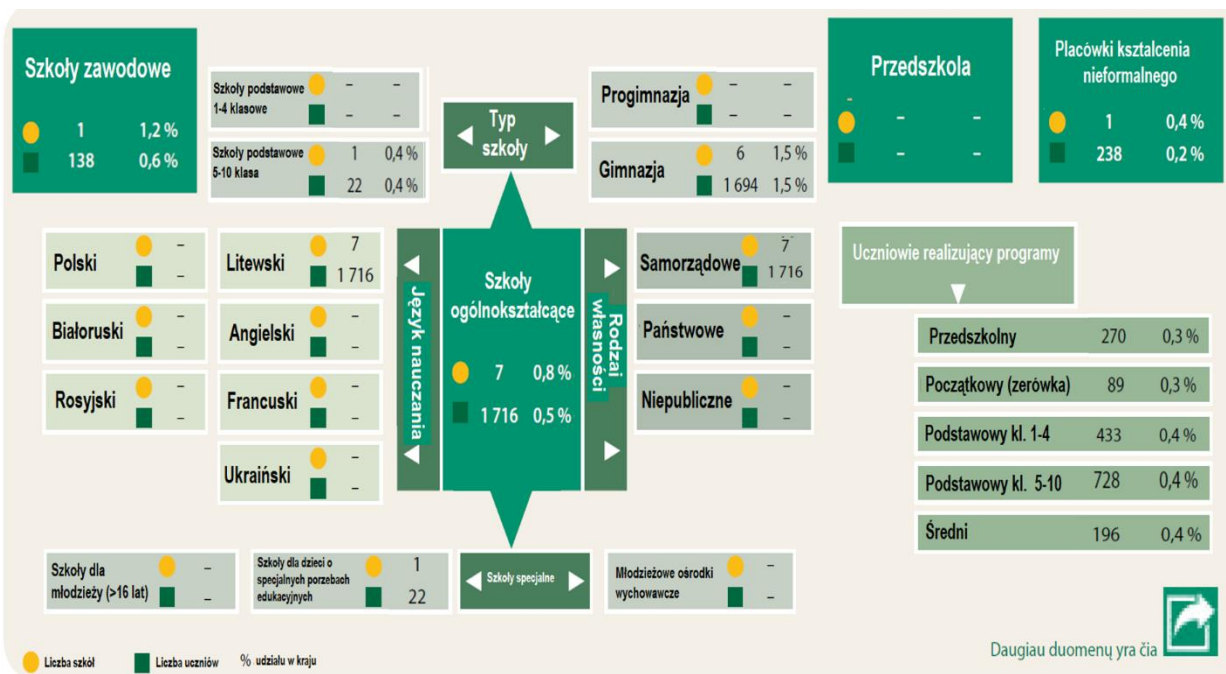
Szkoły zawodowe
1 1,2 %
138 0,6 %

Szkoły podstawowe 1-4 klasowe – –
– –

Szkoły podstawowe 5-10 klasa 1 0,4 %
22 0,4 %

Typ szkoły

Progimnazja – –
– –

Gimnazja 6 1,5 %
1 694 1,5 %

Przedszkola
– –
– –

Placówki kształcenia nieformalnego
1 0,4 %
238 0,2 %

Polski –
–

Białoruski –
–

Rosyjski –
–

Litewski 7
1 716

Angielski –
–

Francuski –
–

Ukraiński –
–

Język nauczania

Szkoły ogólnokształcące
7 0,8 %
1 716 0,5 %

Rodzaj własności

Samorządowe 7
1 716

Państwowe –
–

Niepubliczne –
–

Uczniowie realizujący programy

| Przedszkolny | 270 | 0,3 % |
|---|---|---|
| Początkowy (zerówka) | 89 | 0,3 % |
| Podstawowy kl. 1-4 | 433 | 0,4 % |
| Podstawowy kl. 5-10 | 728 | 0,4 % |
| Średni | 196 | 0,4 % |

Szkoły dla młodzieży (>16 lat) –
–

Szkoły dla dzieci o specjalnych porzebach edukacyjnych 1
22

Szkoły specjalne

Młodzieżowe ośrodki wychowawcze –
–

Liczba szkół Liczba uczniów % udziału w kraju

Daugiau duomenų yra čia